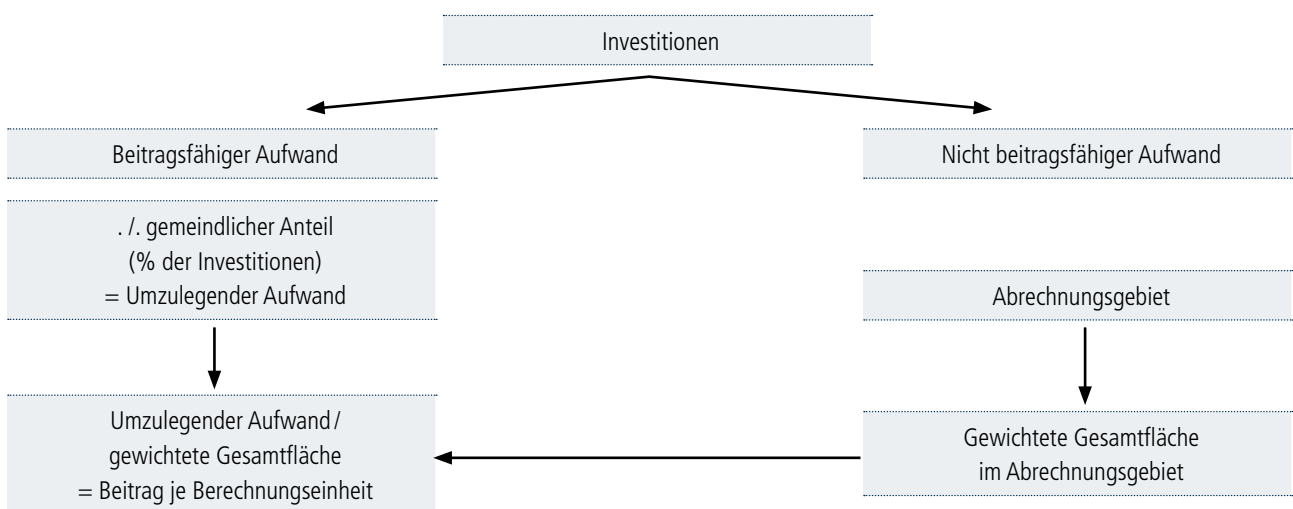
Investitionen

Beitragsfähiger Aufwand

Nicht beitragsfähiger Aufwand

. /. gemeindlicher Anteil
(% der Investitionen)
= Umzulegender Aufwand

Abrechnungsgebiet

Umzulegender Aufwand /
gewichtete Gesamtfläche
= Beitrag je Berechnungseinheit

Gewichtete Gesamtfläche
im Abrechnungsgebiet